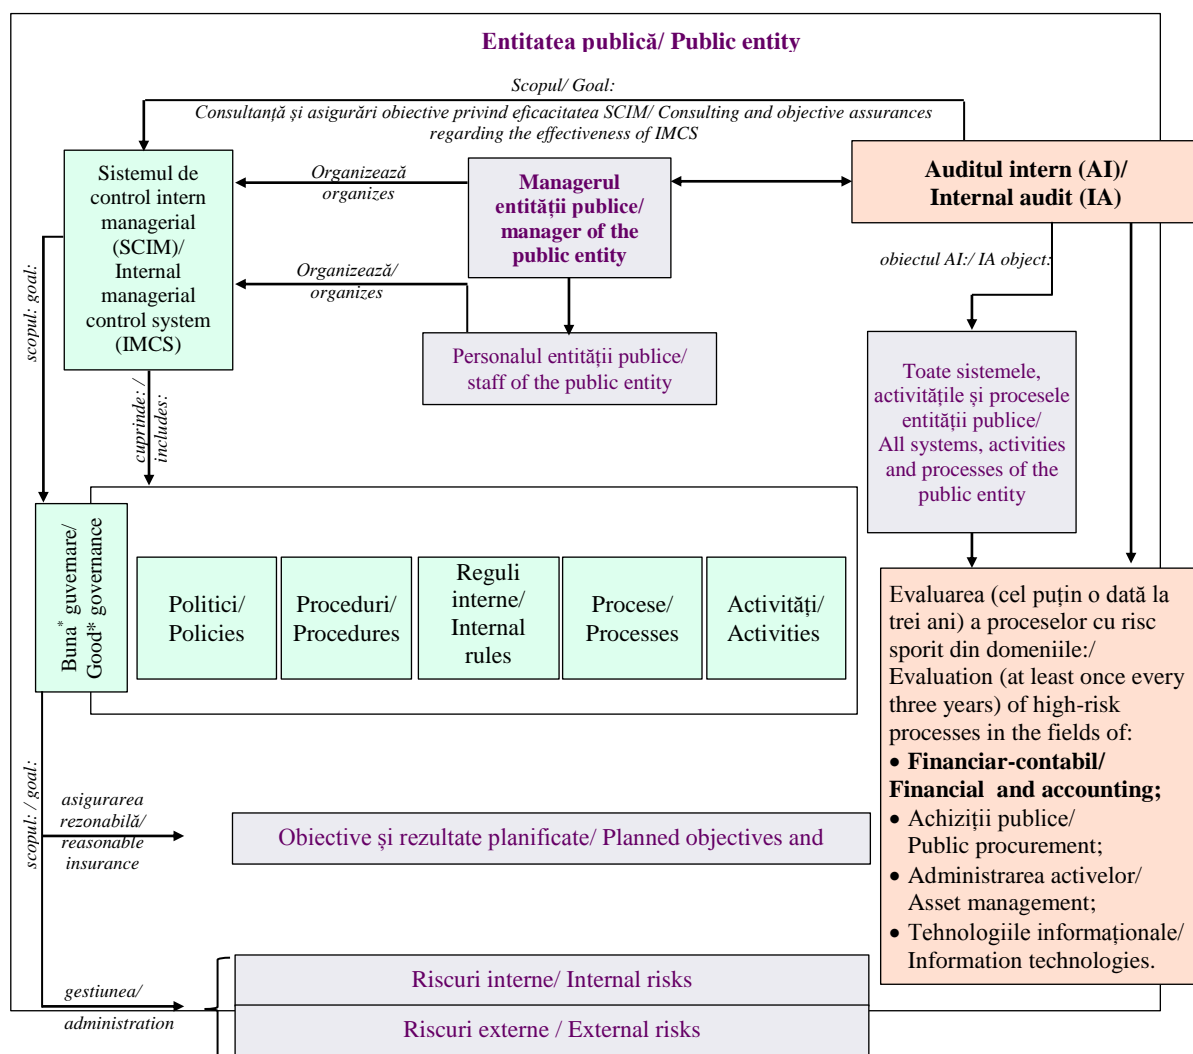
Entitatea publică/ Public entity

Scopul/ Goal:
Consultanță și asigurări obiective privind eficacitatea SCIM/ Consulting and objective assurances regarding the effectiveness of IMCS

Sistemul de control intern managerial (SCIM)/ Internal managerial control system (IMCS)

Organizează organizes

Managerul entității publice/ manager of the public entity

Auditul intern (AI)/ Internal audit (IA)

Organizează/ organizes

Personalul entității publice/ staff of the public entity

obiectul AI:/ IA object:

Toate sistemele, activitățile și procesele entității publice/ All systems, activities and processes of the public entity

scopul: goal:

cuprinde: / includes:

Buna* guvernare/ Good* governance

Politici/ Policies

Proceduri/ Procedures

Reguli interne/ Internal rules

Procese/ Processes

Activități/ Activities

Evaluarea (cel puțin o dată la trei ani) a proceselor cu risc sporit din domeniile:/ Evaluation (at least once every three years) of high-risk processes in the fields of:
• Financiar-contabil/ Financial and accounting;
• Achiziții publice/ Public procurement;
• Administrarea activelor/ Asset management;
• Tehnologiile informaționale/ Information technologies.

scopul: / goal:

asigurarea rezonabilă/ reasonable insurance

Obiective și rezultate planificate/ Planned objectives and

gestiunea/ administration

Riscuri interne/ Internal risks

Riscuri externe / External risks